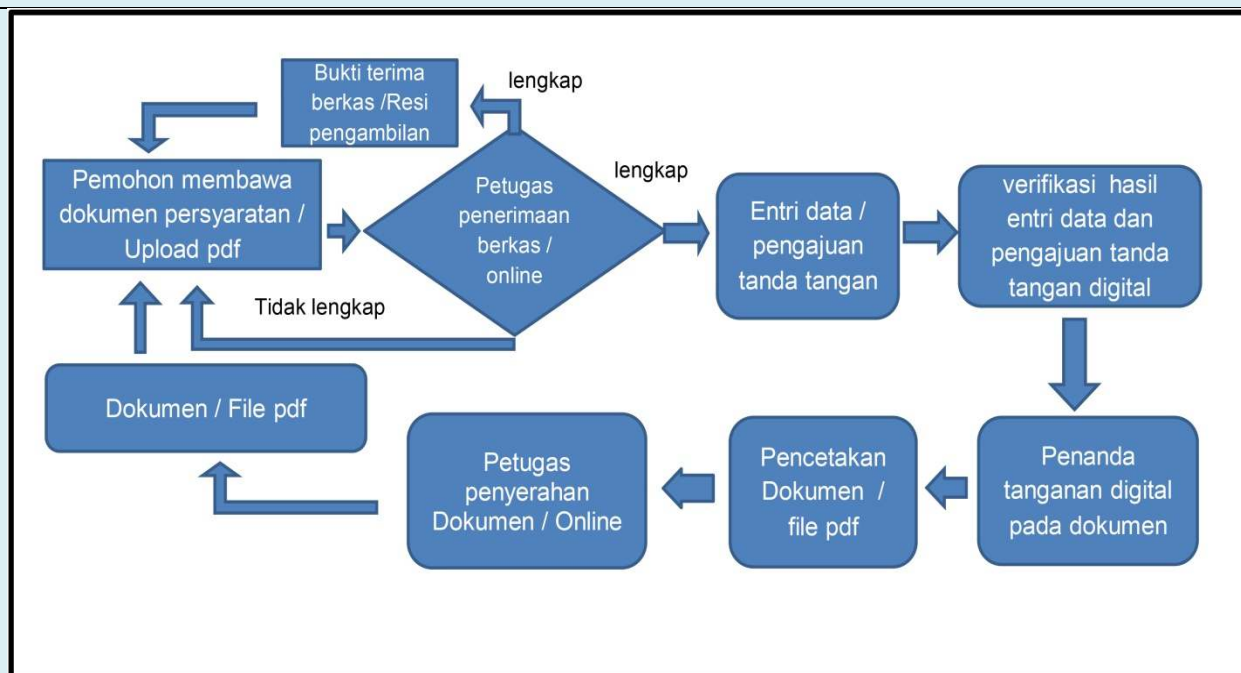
Bukti terima berkas /Resi pengambilan

lengkap

Pemohon membawa dokumen persyaratan / Upload pdf

Petugas penerimaan berkas / online

lengkap

Entri data / pengajuan tanda tangan

verifikasi hasil entri data dan pengajuan tanda tangan digital

Tidak lengkap

Dokumen / File pdf

Petugas penyerahan Dokumen / Online

Pencetakan Dokumen / file pdf

Penanda tanganan digital pada dokumen